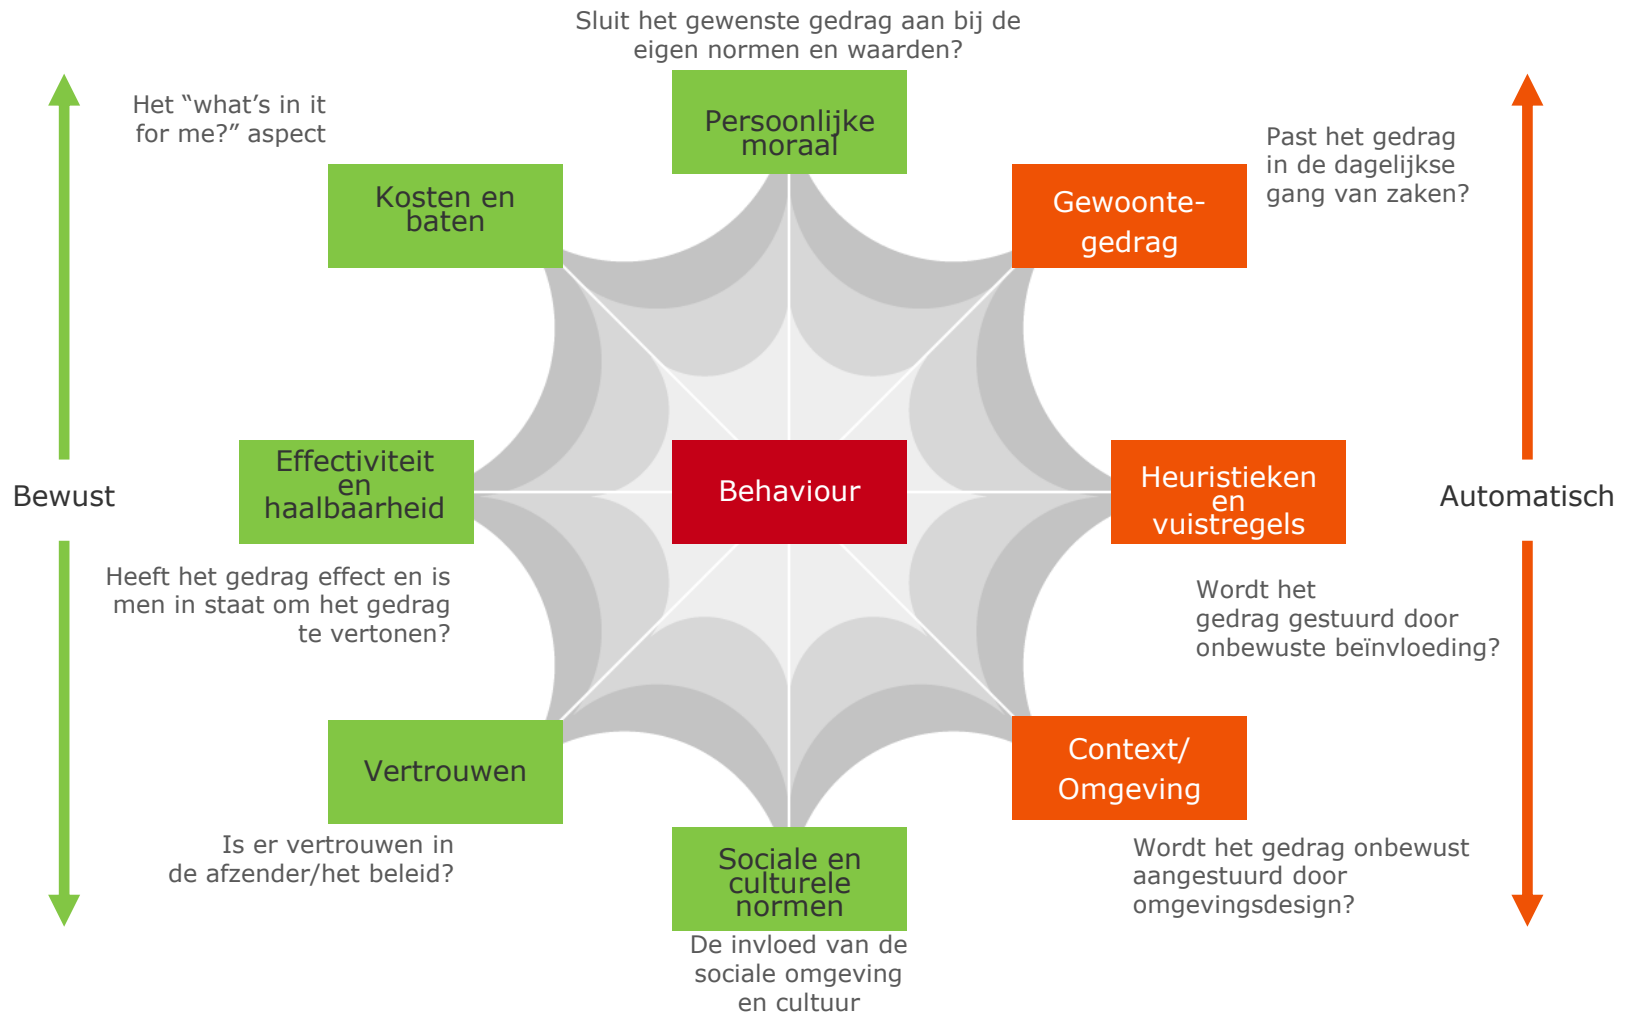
Sluit het gewenste gedrag aan bij de eigen normen en waarden?

Persoonlijke moraal

Het "what's in it for me?" aspect

Kosten en baten

Past het gedrag in de dagelijkse gang van zaken?

Gewoonte-gedrag

Bewust

Effectiviteit en haalbaarheid

Behaviour

Heuristieken en vuistregels

Automatisch

Heeft het gedrag effect en is men in staat om het gedrag te vertonen?

Wordt het gedrag gestuurd door onbewuste beïnvloeding?

Vertrouwen

Context/ Omgeving

Is er vertrouwen in de afzender/het beleid?

Sociale en culturele normen

Wordt het gedrag onbewust aangestuurd door omgevingsdesign?

De invloed van de sociale omgeving en cultuur